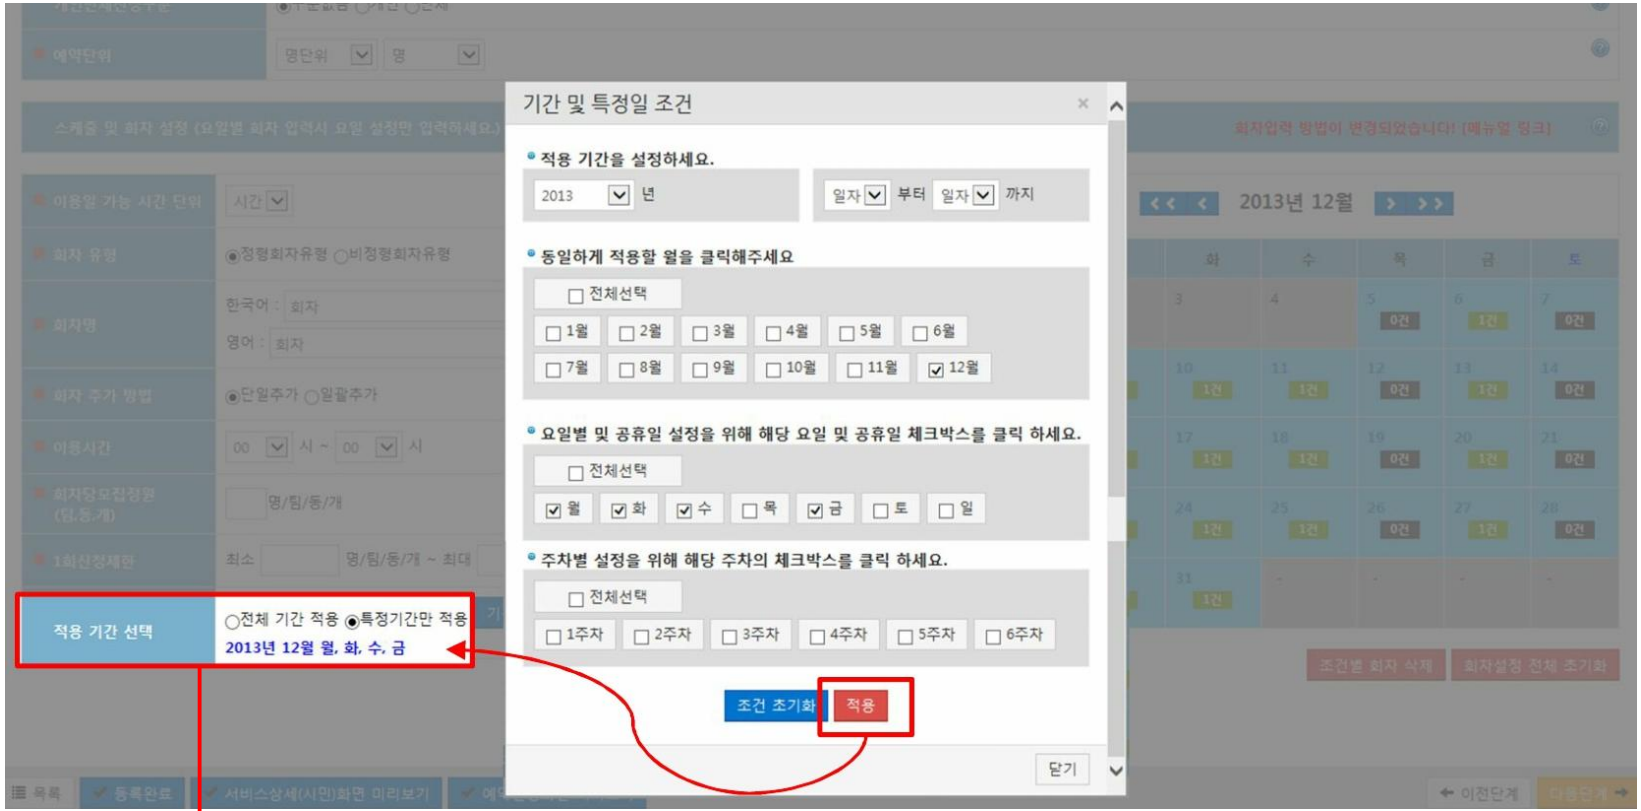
예약단위 명단위 명

스케줄 및 회차 설정 (요일별 회차 입력시 요일 설정만 입력하세요.)

이용일 가능 시간 단위 시간

회차 유형 ◉정형회차유형 ○비정형회차유형

회차명 한국어 : 회차 영어 : 회차

회차 추가 방법 ◉단일추가 ○일괄추가

이용시간 00 시 ~ 00 시

회차당모집정원 (팀,동,개) 명/팀/동/개

1회신청제한 최소 명/팀/동/개 ~ 최대

적용 기간 선택 ○전체 기간 적용 ◉특정기간만 적용
2013년 12월 월, 화, 수, 금

기간 및 특정일 조건 ×

적용 기간을 설정하세요.
2013 년 일자 부터 일자 까지

동일하게 적용할 월을 클릭해주세요
☐ 전체선택
☐ 1월 ☐ 2월 ☐ 3월 ☐ 4월 ☐ 5월 ☐ 6월
☐ 7월 ☐ 8월 ☐ 9월 ☐ 10월 ☐ 11월 ☑ 12월

요일별 및 공휴일 설정을 위해 해당 요일 및 공휴일 체크박스를 클릭 하세요.
☐ 전체선택
☑ 월 ☑ 화 ☑ 수 ☐ 목 ☑ 금 ☐ 토 ☐ 일

주차별 설정을 위해 해당 주차의 체크박스를 클릭 하세요.
☐ 전체선택
☐ 1주차 ☐ 2주차 ☐ 3주차 ☐ 4주차 ☐ 5주차 ☐ 6주차

조건 초기화 적용

닫기

회차입력 방법이 변경되었습니다! [매뉴얼 링크]

2013년 12월

화 수 목 금 토

| | | | | |
|---|---|---|---|---|
| 3 | 4 | 5 0건 | 6 1건 | 7 0건 |
| 10 1건 | 11 1건 | 12 0건 | 13 1건 | 14 0건 |
| 17 1건 | 18 1건 | 19 0건 | 20 1건 | 21 0건 |
| 24 1건 | 25 1건 | 26 0건 | 27 1건 | 28 0건 |
| 31 1건 | - | - | - | - |

조건별 회차 삭제 회차설정 전체 초기화

목록 등록완료 서비스상세(시민)화면 미리보기 이전단계 다음단계